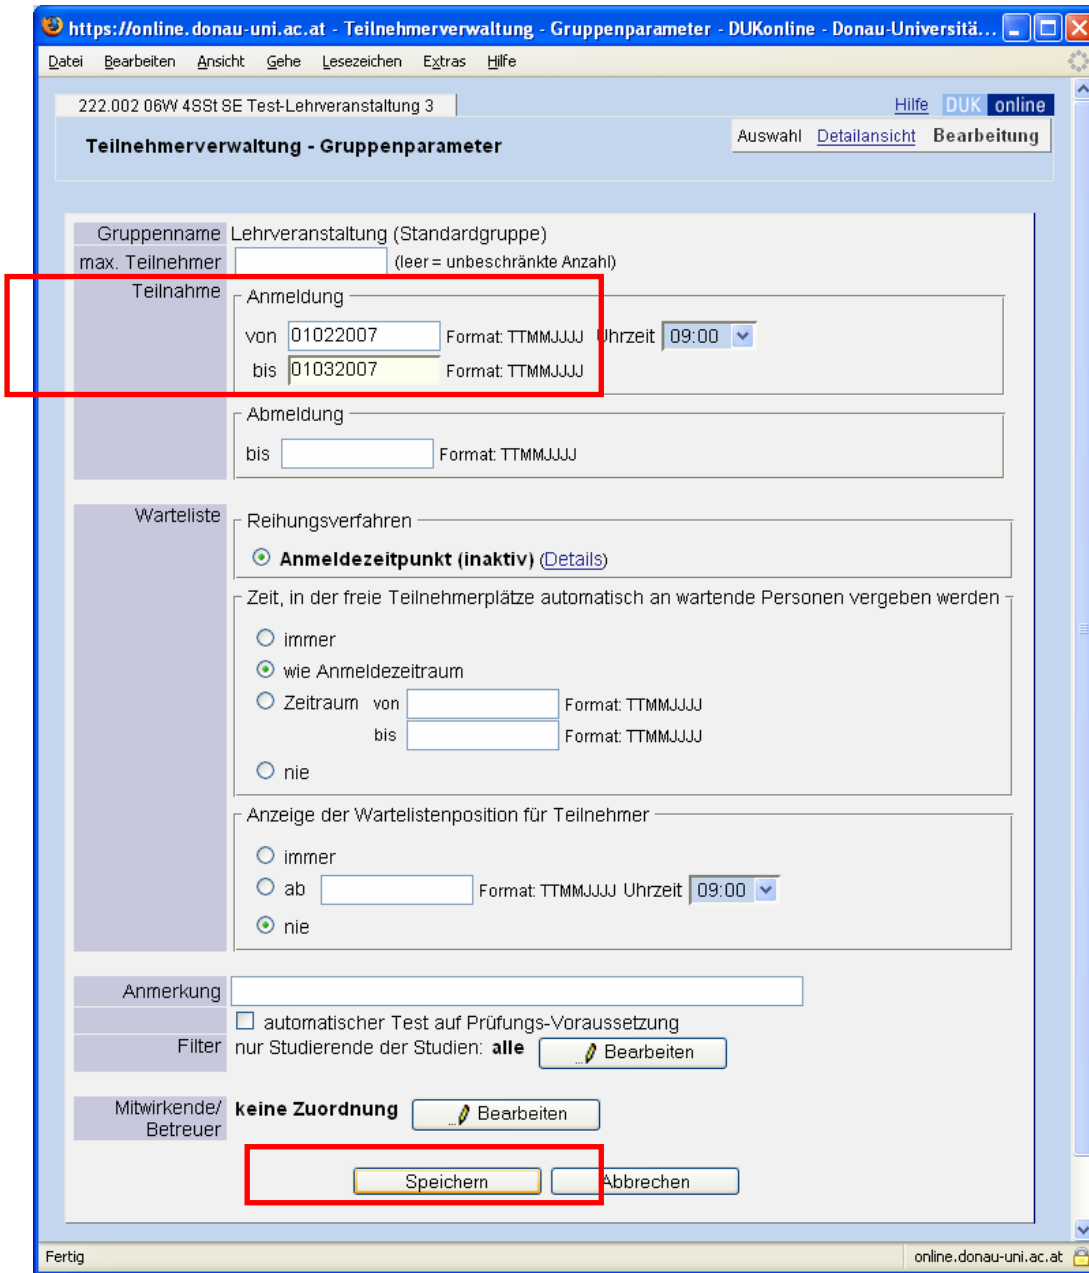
https://online.donau-uni.ac.at - Teilnehmerverwaltung - Gruppenparameter - DUKonline - Donau-Universitä...

Datei Bearbeiten Ansicht Gehe Lesezeichen Extras Hilfe

222.002 06W 4SSt SE Test-Lehrveranstaltung 3

Hilfe DUK online

Teilnehmerverwaltung - Gruppenparameter

Auswahl Detailansicht Bearbeitung

Gruppenname Lehrveranstaltung (Standardgruppe)

max. Teilnehmer (leer = unbeschränkte Anzahl)

Teilnahme

Anmeldung

von 01022007 Format: TTMMJJJJ Uhrzeit 09:00

bis 01032007 Format: TTMMJJJJ

Abmeldung

bis Format: TTMMJJJJ

Warteliste

Reihungsverfahren

Anmeldezeitpunkt (inaktiv) (Details)

Zeit, in der freie Teilnehmerplätze automatisch an wartende Personen vergeben werden

immer

wie Anmeldezeitraum

Zeitraum von Format: TTMMJJJJ

bis Format: TTMMJJJJ

nie

Anzeige der Wartelistenposition für Teilnehmer

immer

ab Format: TTMMJJJJ Uhrzeit 09:00

nie

Anmerkung

automatischer Test auf Prüfungs-Voraussetzung

Filter nur Studierende der Studien: alle Bearbeiten

Mitwirkende/ Betreuer keine Zuordnung Bearbeiten

Speichern Abbrechen

Fertig

online.donau-uni.ac.at